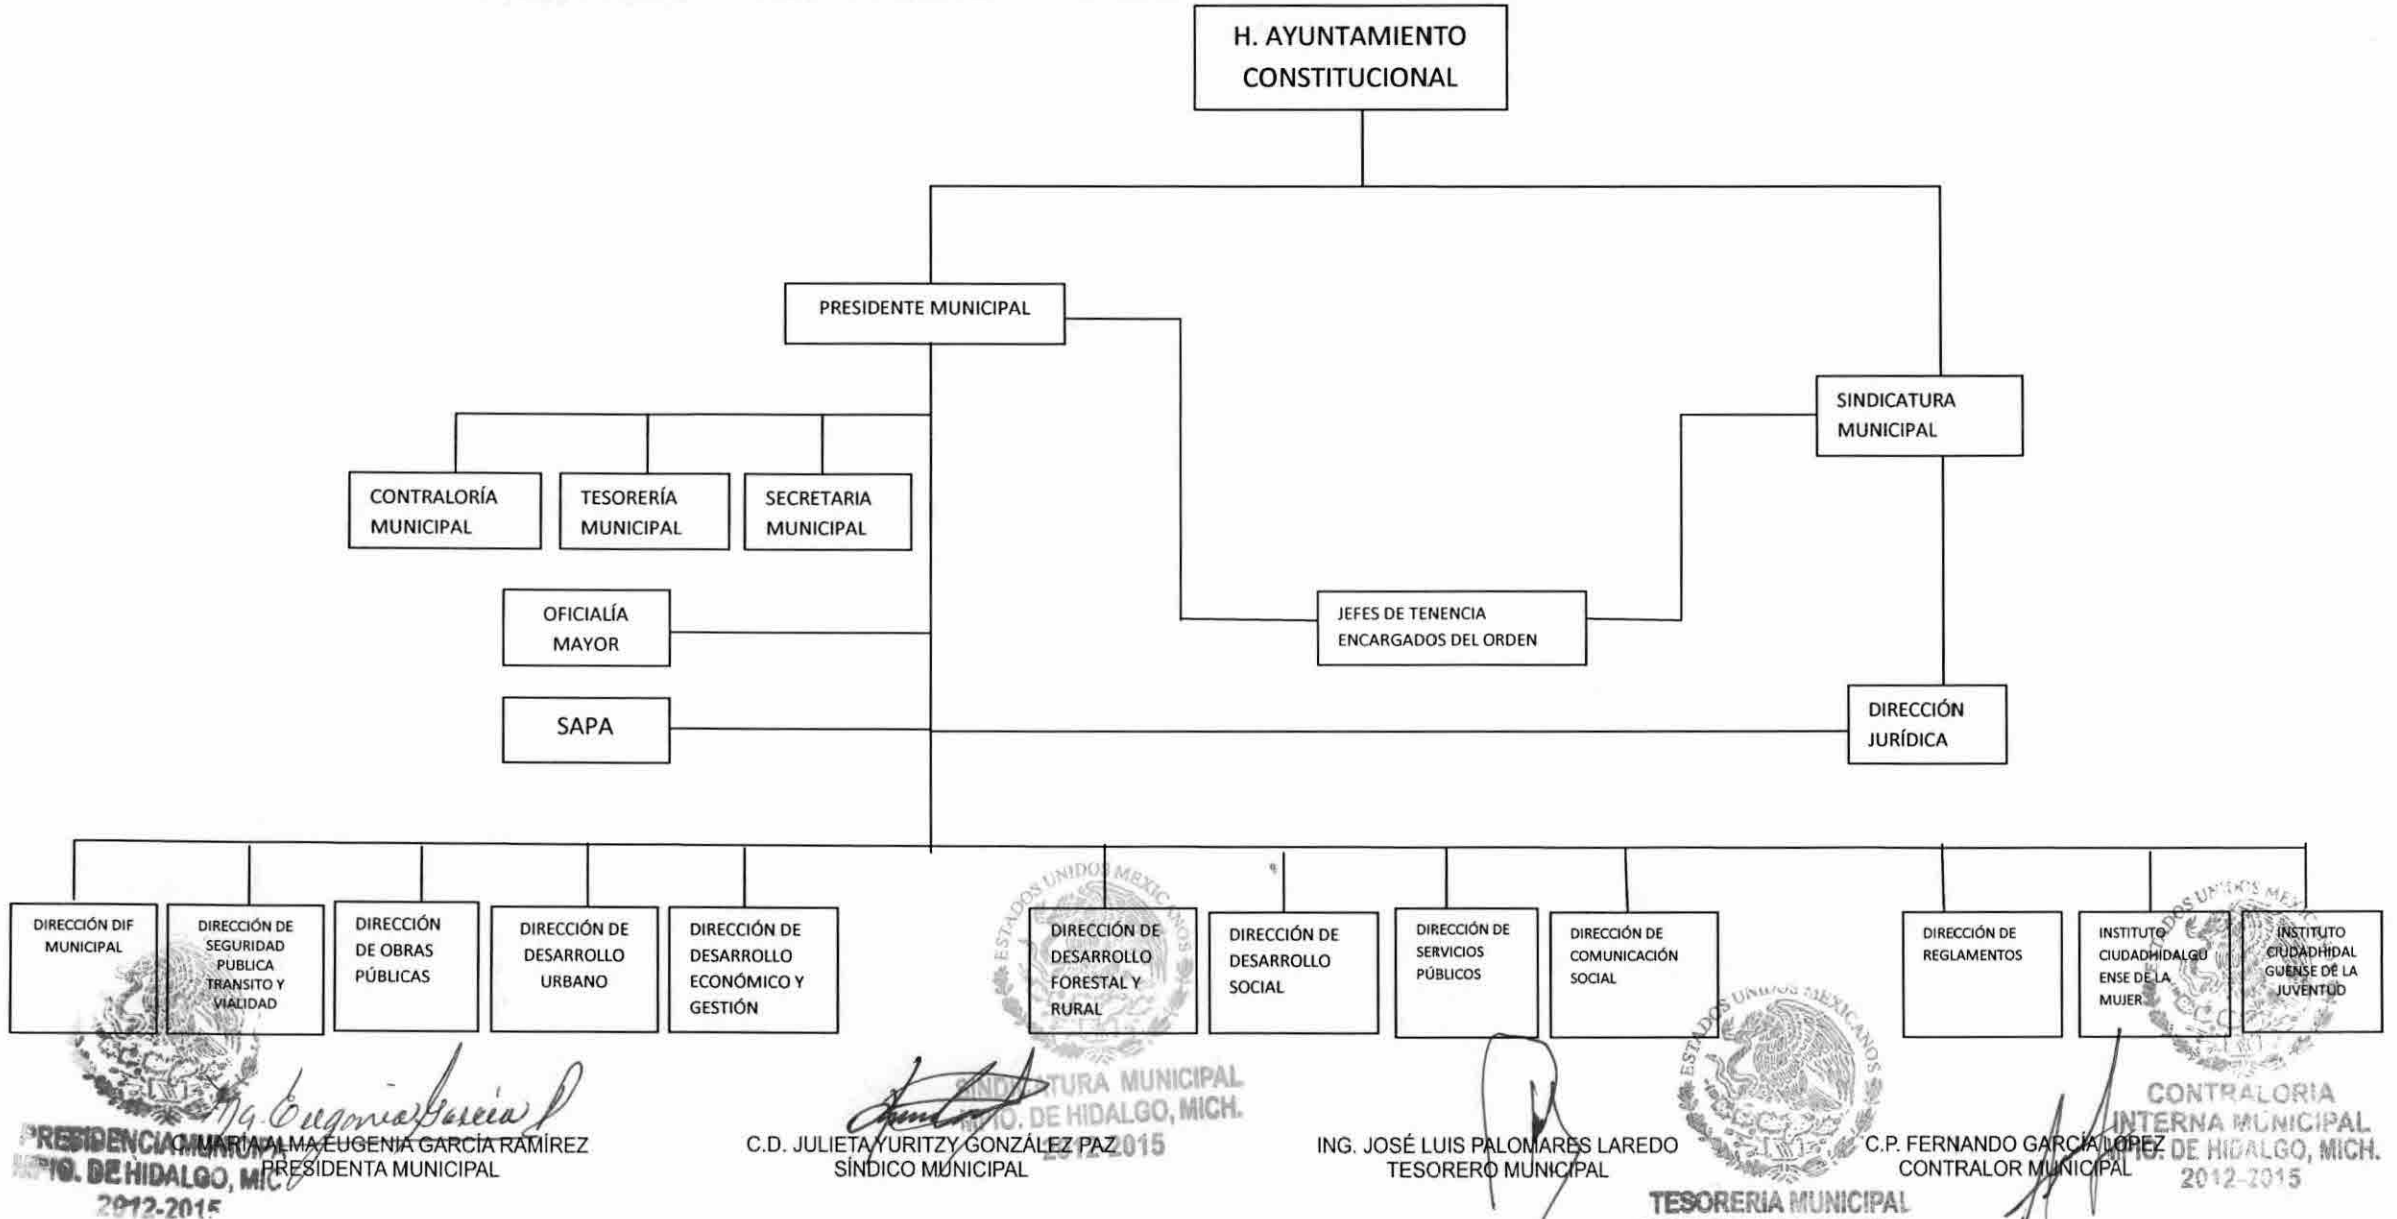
H. AYUNTAMIENTO CONSTITUCIONAL

PRESIDENTE MUNICIPAL

SINDICATURA MUNICIPAL

CONTRALORÍA MUNICIPAL

TESORERÍA MUNICIPAL

SECRETARIA MUNICIPAL

OFICIALÍA MAYOR

JEFES DE TENENCIA ENCARGADOS DEL ORDEN

SAPA

DIRECCIÓN JURÍDICA

DIRECCIÓN DIF MUNICIPAL

DIRECCIÓN DE SEGURIDAD PUBLICA TRANSITO Y VIALIDAD

DIRECCIÓN DE OBRAS PÚBLICAS

DIRECCIÓN DE DESARROLLO URBANO

DIRECCIÓN DE DESARROLLO ECONÓMICO Y GESTIÓN

DIRECCIÓN DE DESARROLLO FORESTAL Y RURAL

DIRECCIÓN DE DESARROLLO SOCIAL

DIRECCIÓN DE SERVICIOS PÚBLICOS

DIRECCIÓN DE COMUNICACIÓN SOCIAL

DIRECCIÓN DE REGLAMENTOS

INSTITUTO CIUDADHIDALGUENSE DE LA MUJER

INSTITUTO CIUDADHIDALGUENSE DE LA JUVENTUD

ESTADOS UNIDOS MEXICANOS

PRESIDENCIA MUNICIPAL MPIO. DE HIDALGO, MICH. 2012-2015

C. MARÍA ALMA EUGENIA GARCÍA RAMÍREZ
PRESIDENTA MUNICIPAL

SINDICATURA MUNICIPAL MPIO. DE HIDALGO, MICH. 2012-2015

C.D. JULIETA YURITZY GONZÁLEZ PAZ
SÍNDICO MUNICIPAL

ING. JOSÉ LUIS PALOMARES LAREDO
TESORERO MUNICIPAL

TESORERIA MUNICIPAL

C.P. FERNANDO GARCÍA LÓPEZ
CONTRALOR MUNICIPAL

CONTRALORIA INTERNA MUNICIPAL MPIO. DE HIDALGO, MICH. 2012-2015